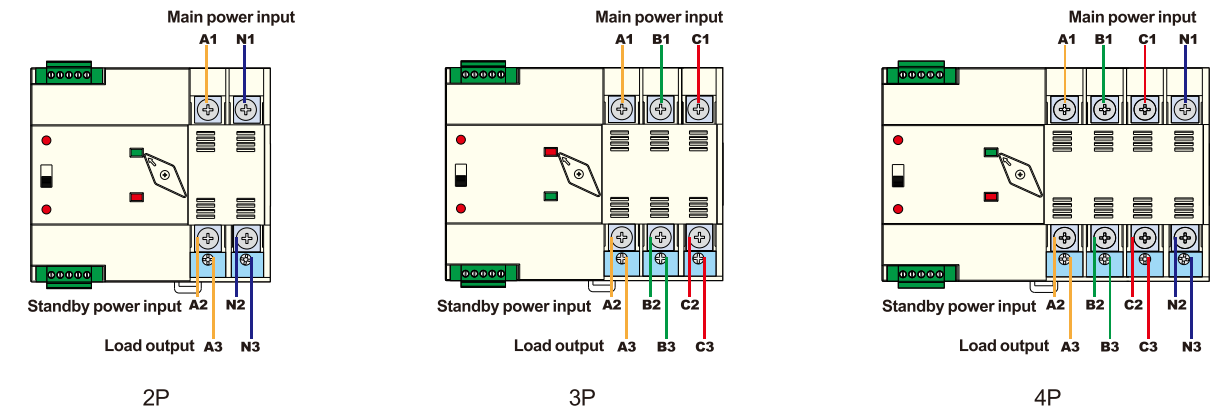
Main power input
A1 N1
Standby power input A2 N2
Load output A3 N3
2P

Main power input
A1 B1 C1
Standby power input A2 B2 C2
Load output A3 B3 C3
3P

Main power input
A1 B1 C1 N1
Standby power input A2 B2 C2 N2
Load output A3 B3 C3 N3
4P